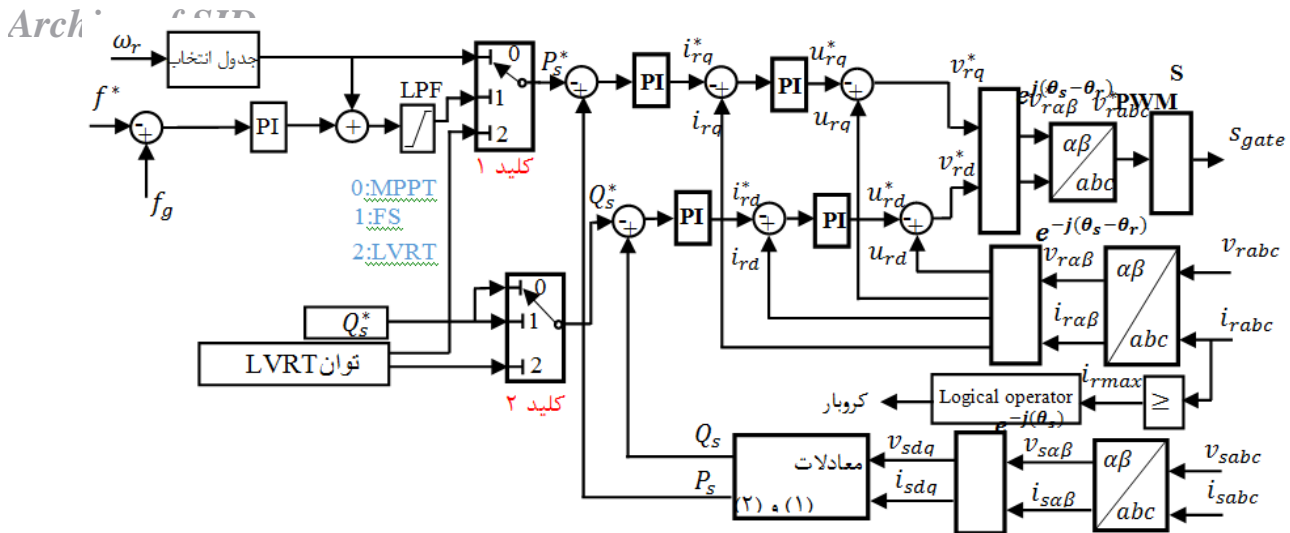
Archive of SID

$\omega_r$
جدول انتخاب
$f^*$
$f_g$
PI
LPF
0
1
2
$P_s^*$
کلید ۱
0:MPPT
1:FS
2:LVRT
$Q_s^*$
توان LVRT
0
1
2
کلید ۲
PI
$i_{rq}^*$
$i_{rq}$
PI
$u_{rq}^*$
$u_{rq}$
$v_{rq}^*$
$e^{j(\theta_s-\theta_r)}$
$v_{r\alpha\beta}$
$v_{rabc}^*$
S
PWM
$\alpha\beta$
$abc$
$s_{gate}$
$Q_s^*$
PI
$i_{rd}^*$
$i_{rd}$
PI
$u_{rd}^*$
$u_{rd}$
$v_{rd}^*$
$e^{-j(\theta_s-\theta_r)}$
$v_{r\alpha\beta}$
$i_{r\alpha\beta}$
$\alpha\beta$
$abc$
$v_{rabc}$
$i_{rabc}$
$i_{rmax}$
$\geq$
Logical operator
کروبار
$e^{-j(\theta_s)}$
$Q_s$
$P_s$
معادلات
(۱) و (۲)
$v_{sdq}$
$i_{sdq}$
$v_{s\alpha\beta}$
$i_{s\alpha\beta}$
$\alpha\beta$
$abc$
$v_{sabc}$
$i_{sabc}$